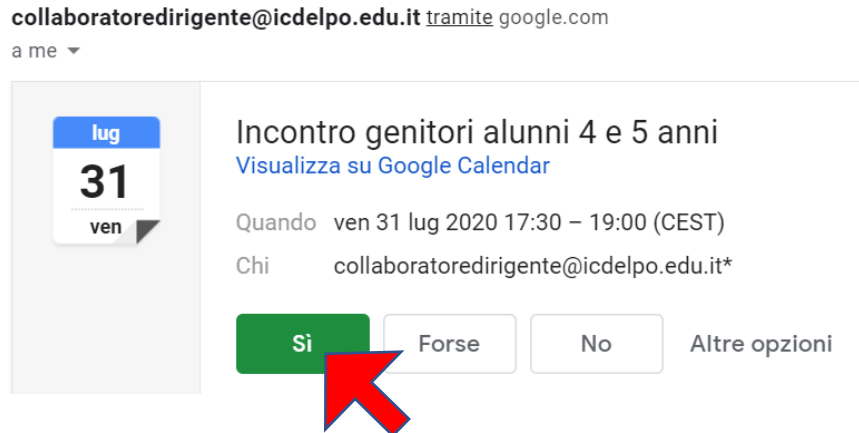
collaboratoredirigente@icdelpo.edu.it tramite google.com
a me

lug
31
ven

Incontro genitori alunni 4 e 5 anni
Visualizza su Google Calendar

Quando ven 31 lug 2020 17:30 – 19:00 (CEST)
Chi collaboratoredirigente@icdelpo.edu.it*

Sì
Forse
No
Altre opzioni